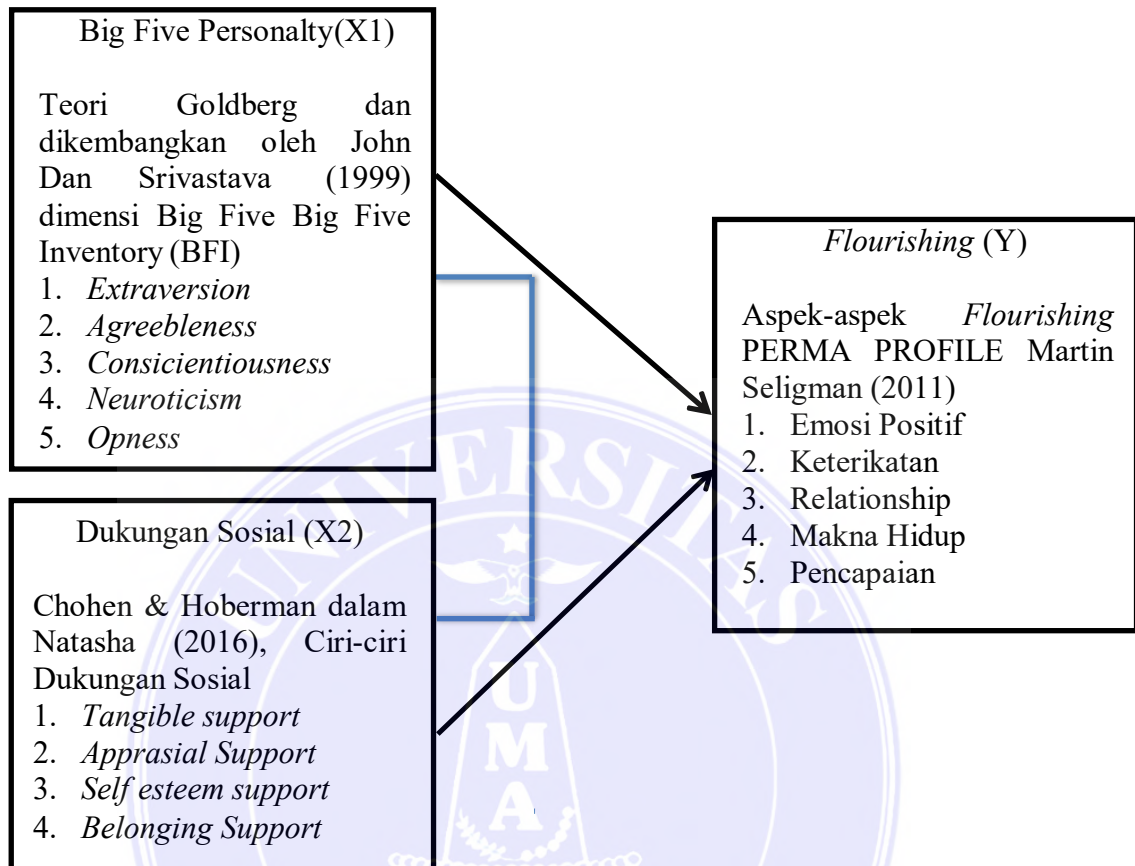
Big Five Personalty(X1)

Teori Goldberg dan dikembangkan oleh John Dan Srivastava (1999) dimensi Big Five Big Five Inventory (BFI)
1. *Extraversion*
2. *Agreebleness*
3. *Consicientiousness*
4. *Neuroticism*
5. *Opness*

Dukungan Sosial (X2)

Chohen & Hoberman dalam Natasha (2016), Ciri-ciri Dukungan Sosial
1. *Tangible support*
2. *Apprasial Support*
3. *Self esteem support*
4. *Belonging Support*

*Flourishing* (Y)

Aspek-aspek *Flourishing* PERMA PROFILE Martin Seligman (2011)
1. Emosi Positif
2. Keterikatan
3. Relationship
4. Makna Hidup
5. Pencapaian